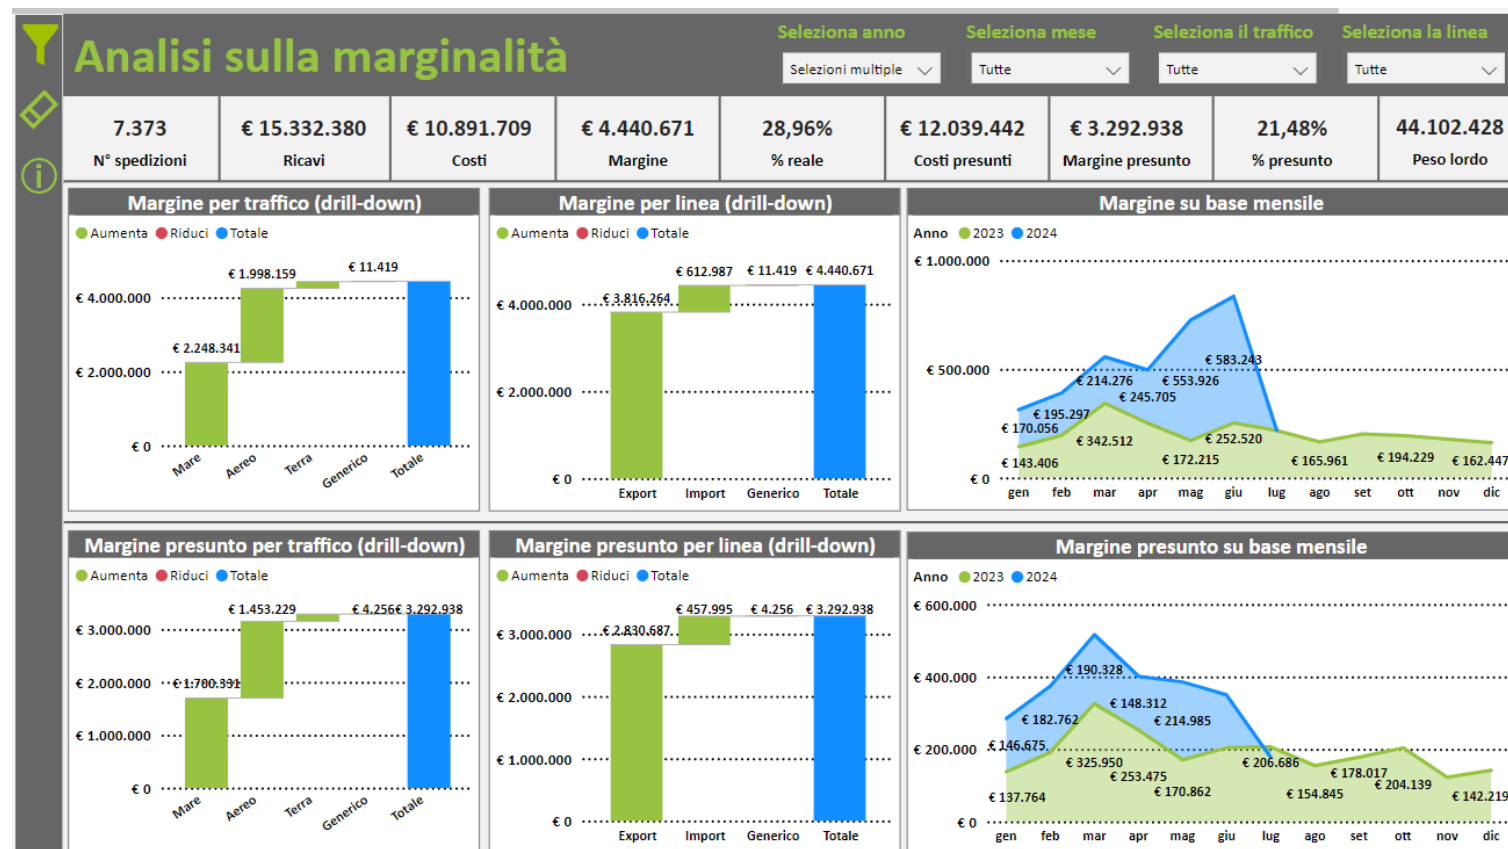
Analisi sulla marginalità

Seleziona anno
Selezioni multiple
Seleziona mese
Tutte
Seleziona il traffico
Tutte
Seleziona la linea
Tutte

| 7.373 | € 15.332.380 | € 10.891.709 | € 4.440.671 | 28,96% | € 12.039.442 | € 3.292.938 | 21,48% | 44.102.428 |
|---|---|---|---|---|---|---|---|---|
| N° spedizioni | Ricavi | Costi | Margine | % reale | Costi presunti | Margine presunto | % presunto | Peso lordo |

Margine per traffico (drill-down)
Aumenta Riduci Totale
€ 4.000.000
€ 2.000.000
€ 0
€ 2.248.341
€ 1.998.159
€ 11.419
Mare Aereo Terra Generico Totale

Margine per linea (drill-down)
Aumenta Riduci Totale
€ 4.000.000
€ 2.000.000
€ 0
€ 3.816.264
€ 612.987
€ 11.419
€ 4.440.671
Export Import Generico Totale

Margine su base mensile
Anno 2023 2024
€ 1.000.000
€ 500.000
€ 0
€ 583.243
€ 214.276
€ 553.926
€ 245.705
€ 195.297
€ 170.056
€ 342.512
€ 252.520
€ 143.406
€ 172.215
€ 165.961
€ 194.229
€ 162.447
gen feb mar apr mag giu lug ago set ott nov dic

Margine presunto per traffico (drill-down)
Aumenta Riduci Totale
€ 3.000.000
€ 2.000.000
€ 1.000.000
€ 0
€ 1.453.229
€ 4.256
€ 3.292.938
€ 1.700.391
Mare Aereo Terra Generico Totale

Margine presunto per linea (drill-down)
Aumenta Riduci Totale
€ 3.000.000
€ 2.000.000
€ 1.000.000
€ 0
€ 2.830.687
€ 457.995
€ 4.256
€ 3.292.938
Export Import Generico Totale

Margine presunto su base mensile
Anno 2023 2024
€ 600.000
€ 400.000
€ 200.000
€ 0
€ 190.328
€ 148.312
€ 182.762
€ 214.985
€ 146.675
€ 325.950
€ 206.686
€ 253.475
€ 178.017
€ 204.139
€ 137.764
€ 170.862
€ 154.845
€ 142.219
gen feb mar apr mag giu lug ago set ott nov dic